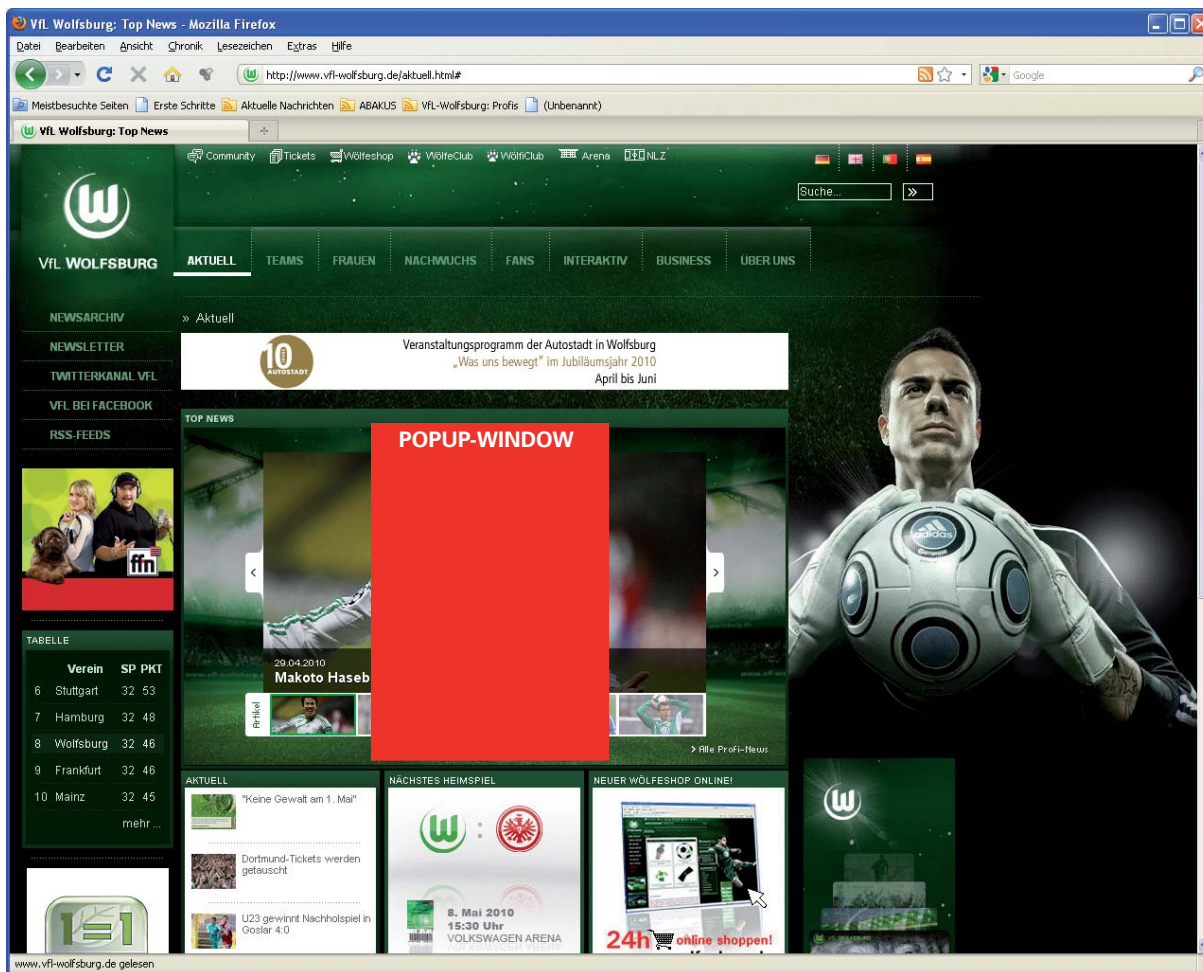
VfL Wolfsburg: Top News - Mozilla Firefox

Datei Bearbeiten Ansicht Chronik Lesezeichen Extras Hilfe

http://www.vfl-wolfsburg.de/aktuell.html#

Google

Meistbesuchte Seiten Erste Schritte Aktuelle Nachrichten ABAKUS VfL-Wolfsburg: Profis (Unbenannt)

VfL Wolfsburg: Top News

Community Tickets Wölfeshop WölfeClub WölfiClub Arena NLZ

Suche...

VfL WOLFSBURG

AKTUELL TEAMS FRAUEN NACHWUCHS FANS INTERAKTIV BUSINESS ÜBER UNS

NEWSARCHIV
NEWSLETTER
TWITTERKANAL VFL
VFL BEI FACEBOOK
RSS-FEEDS

» Aktuell

10 AUTOSTADT

Veranstaltungsprogramm der Autostadt in Wolfsburg
„Was uns bewegt" im Jubiläumsjahr 2010
April bis Juni

TOP NEWS

POPUP-WINDOW

29.04.2010
Makoto Haseb

Artikel

› Alle Profi-News

ffn

TABELLE

| | Verein | SP | PKT |
|---|---|---|---|
| 6 | Stuttgart | 32 | 53 |
| 7 | Hamburg | 32 | 48 |
| 8 | Wolfsburg | 32 | 46 |
| 9 | Frankfurt | 32 | 46 |
| 10 | Mainz | 32 | 45 |

mehr ...

AKTUELL

"Keine Gewalt am 1. Mai"

Dortmund-Tickets werden getauscht

U23 gewinnt Nachholspiel in Goslar 4:0

NÄCHSTES HEIMSPIEL

8. Mai 2010
15:30 Uhr
VOLKSWAGEN ARENA

NEUER WÖLFESHOP ONLINE!

24h online shoppen!

1=1

www.vfl-wolfsburg.de gelesen